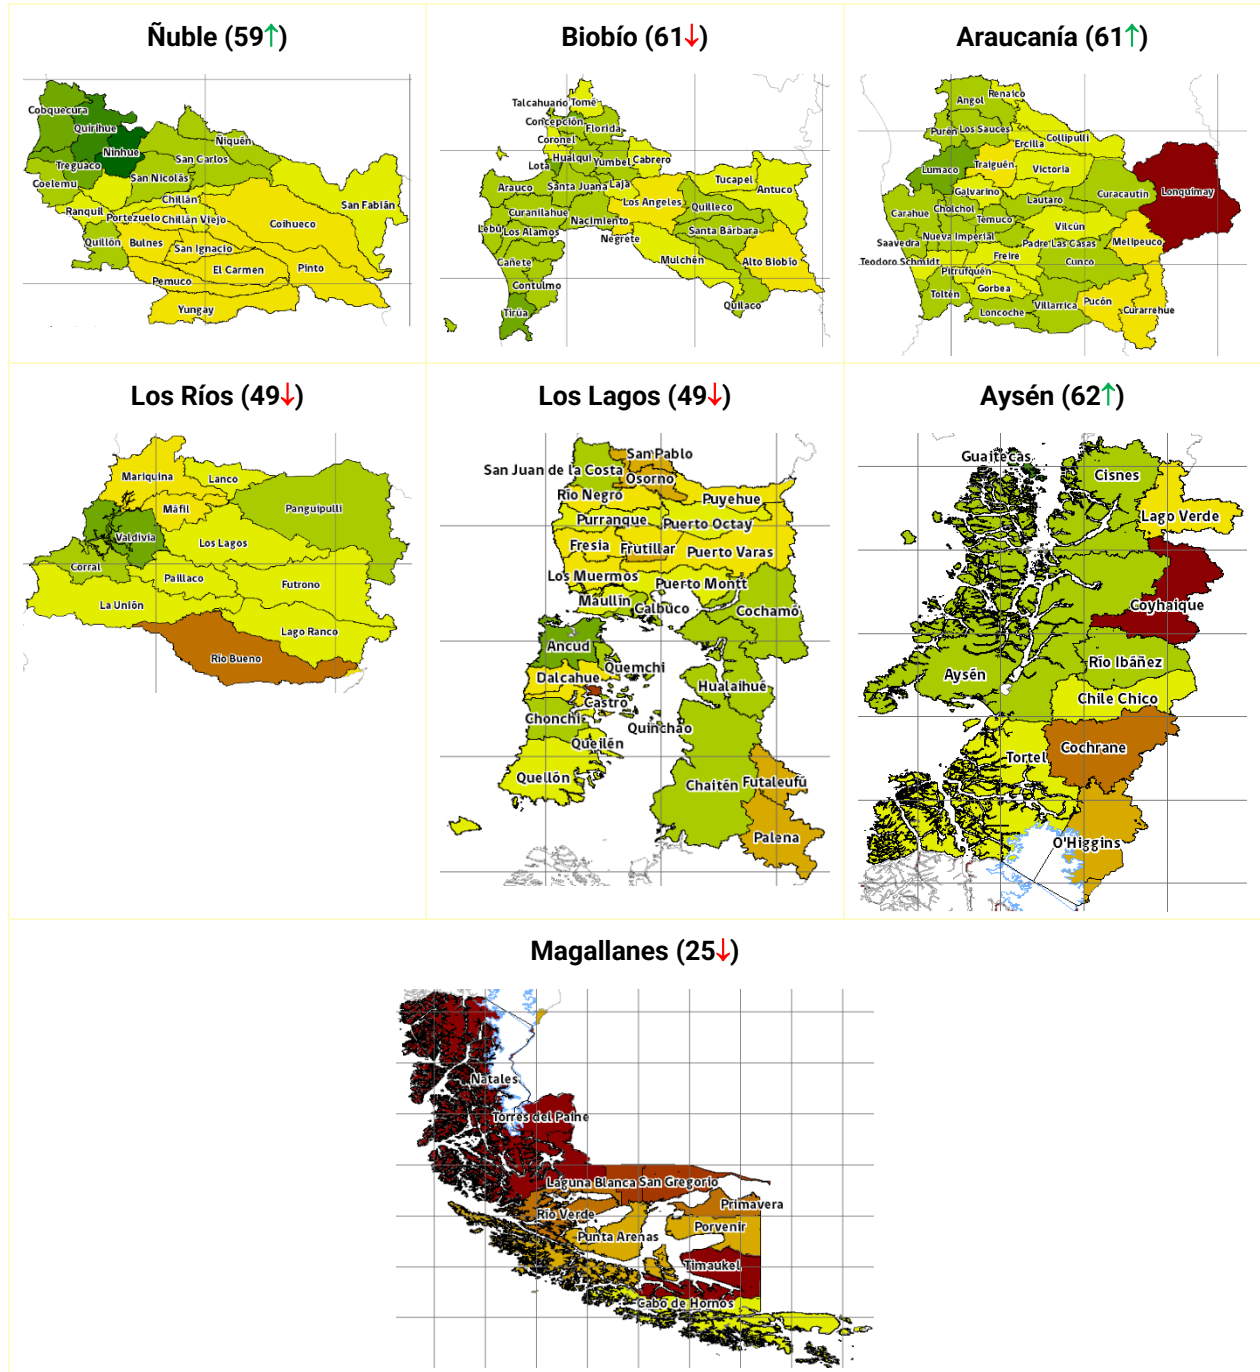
Ñuble (59↑)

Cobquecura
Quirihue
Ninhue
Ñiquén
San Carlos
Treguaco
Coelemu
San Nicolás
Chillán
Ranquil
Portezuelo
Chillán Viejo
San Fabián
Coihueco
Quillón
Bulnes
San Ignacio
El Carmen
Pinto
Pemuco
Yungay

Biobío (61↓)

Talcahuano
Tomé
Concepción
Florida
Coronel
Hualqui
Lota
Yumbel
Cabrero
Tucapel
Arauco
Santa Juana
Laja
Antuco
Curanilahue
Los Angeles
Quilleco
Lebu
Los Alamos
Nacimiento
Negrete
Santa Bárbara
Cañete
Mulchén
Alto Biobío
Contulmo
Quilaco
Tirúa

Araucanía (61↑)

Renaico
Angol
Purén
Los Sauces
Collipulli
Ercilla
Lumaco
Traiguén
Victoria
Galvarino
Curacautín
Lonquimay
Carahue
Cholchol
Lautaro
Temuco
Saavedra
Nueva Imperial
Vilcún
Padre Las Casas
Melipeuco
Teodoro Schmidt
Freire
Cunco
Pitrufquén
Gorbea
Toltén
Loncoche
Villarrica
Pucón
Curarrehue

Los Ríos (49↓)

Mariquina
Lanco
Panguipulli
Máfil
Valdivia
Los Lagos
Corral
Paillaco
Futrono
La Unión
Lago Ranco
Río Bueno

Los Lagos (49↓)

San Pablo
San Juan de la Costa
Osorno
Río Negro
Puyehue
Purranque
Puerto Octay
Fresia
Frutillar
Puerto Varas
Los Muermos
Puerto Montt
Maullín
Calbuco
Cochamó
Ancud
Quemchi
Dalcahue
Hualaihué
Castro
Chonchi
Quinchao
Queilén
Quellón
Chaitén
Futaleufú
Palena

Aysén (62↑)

Guaitecas
Cisnes
Lago Verde
Coyhaique
Aysén
Río Ibáñez
Chile Chico
Cochrane
Tortel
O'Higgins

Magallanes (25↓)

Natales
Torres del Paine
Laguna Blanca
San Gregorio
Primavera
Río Verde
Porvenir
Punta Arenas
Timaukel
Cabo de Hornos